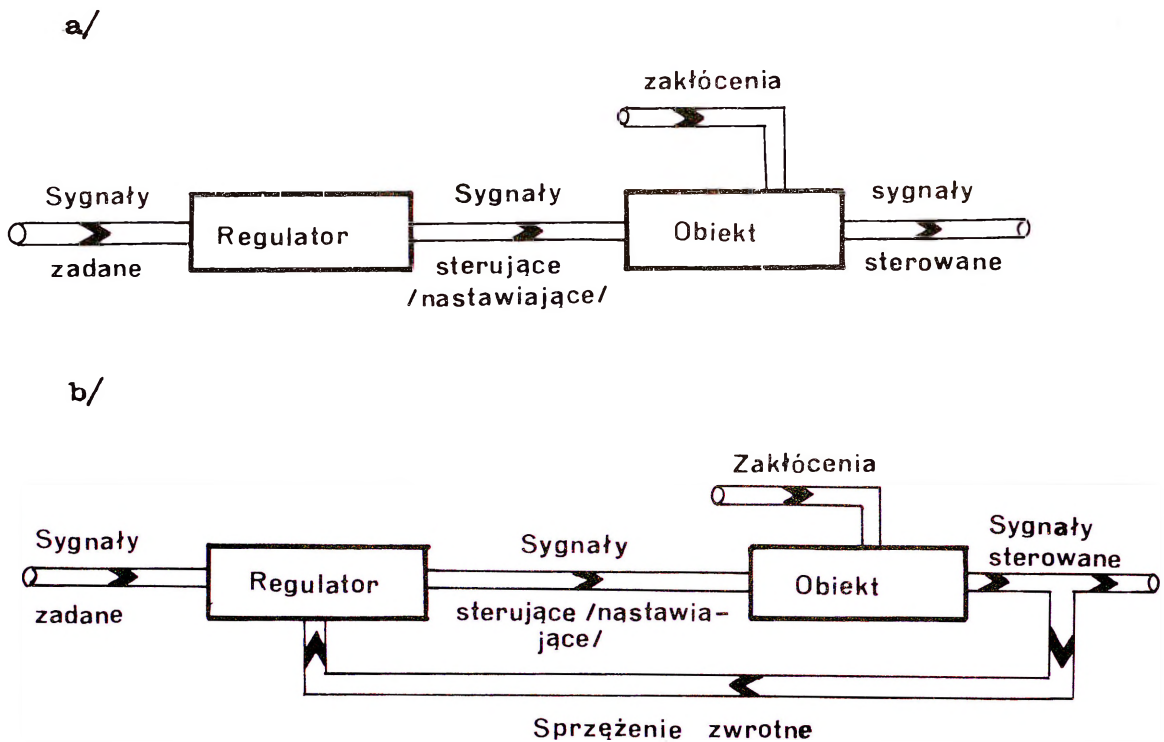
a/

zakłócenia

Sygnały zadane

Regulator

Sygnały sterujące /nastawiające/

Obiekt

sygnały sterowane

b/

Zakłócenia

Sygnały zadane

Regulator

Sygnały sterujące /nastawiające/

Obiekt

Sygnały sterowane

Sprzężenie zwrotne